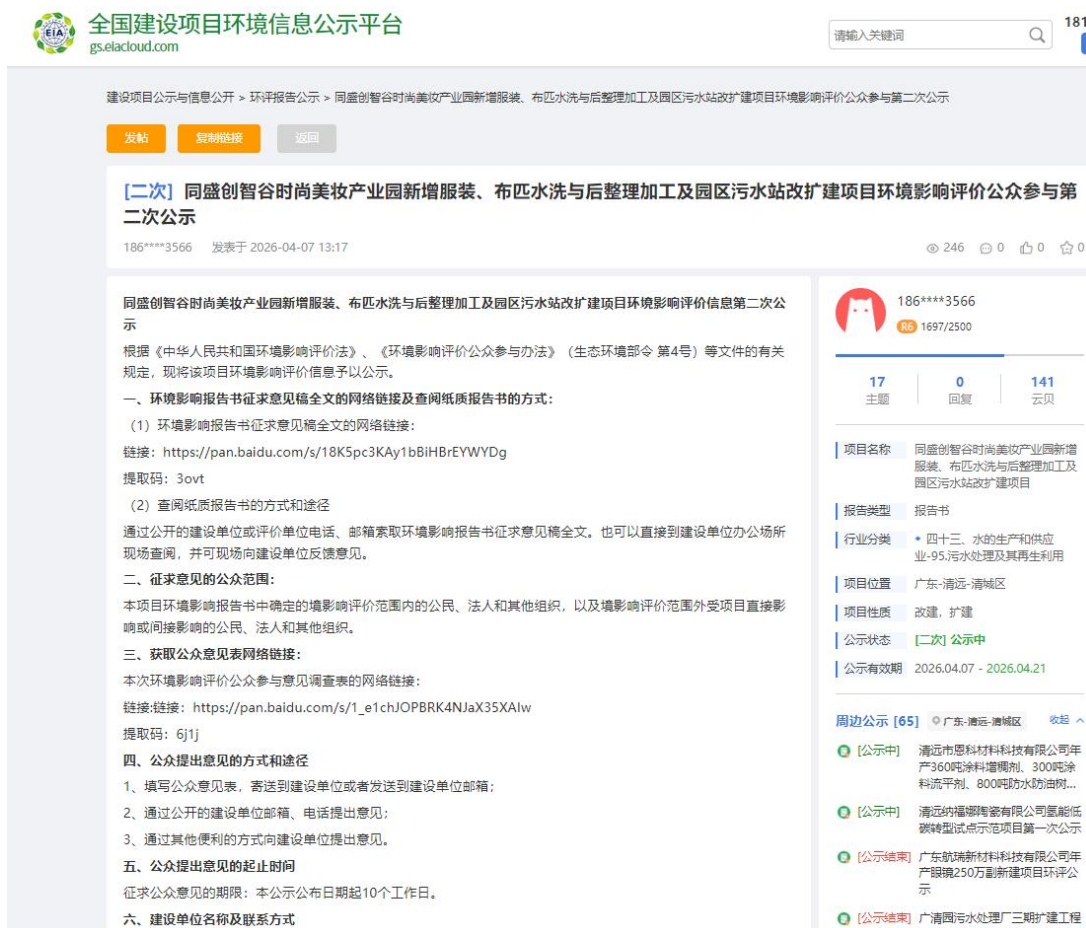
EIA 全国建设项目环境信息公示平台
gs.eiacloud.com

请输入关键词

181

建设项目公示与信息公开 > 环评报告公示 > 同盛创智谷时尚美妆产业园新增服装、布匹水洗与后整理加工及园区污水站改扩建项目环境影响评价公众参与第二次公示

发帖 复制链接 返回

[二次] 同盛创智谷时尚美妆产业园新增服装、布匹水洗与后整理加工及园区污水站改扩建项目环境影响评价公众参与第二次公示

186****3566 发表于 2026-04-07 13:17

246 0 0 0

同盛创智谷时尚美妆产业园新增服装、布匹水洗与后整理加工及园区污水站改扩建项目环境影响评价信息第二次公示

根据《中华人民共和国环境影响评价法》、《环境影响评价公众参与办法》（生态环境部令 第4号）等文件的有关规定，现将该项目环境影响评价信息予以公示。

一、环境影响报告书征求意见稿全文的网络链接及查阅纸质报告书的方式：

（1）环境影响报告书征求意见稿全文的网络链接：

链接：https://pan.baidu.com/s/18K5pc3KAy1bBiHBrEYWYDg

提取码：3ovt

（2）查阅纸质报告书的方式和途径

通过公开的建设单位或评价单位电话、邮箱索取环境影响报告书征求意见稿全文。也可以直接到建设单位办公场所现场查阅，并可现场向建设单位反馈意见。

二、征求意见的公众范围：

本项目环境影响报告书中确定的境影响评价范围内的公民、法人和其他组织，以及境影响评价范围外受项目直接影响或间接影响的公民、法人和其他组织。

三、获取公众意见表网络链接：

本次环境影响评价公众参与意见调查表的网络链接：

链接:链接：https://pan.baidu.com/s/1_e1chJOPBRK4NJaX35XAIw

提取码：6j1j

四、公众提出意见的方式和途径

1、填写公众意见表，寄送到建设单位或者发送到建设单位邮箱；

2、通过公开的建设单位邮箱、电话提出意见；

3、通过其他便利的方式向建设单位提出意见。

五、公众提出意见的起止时间

征求公众意见的期限：本公示公布日期起10个工作日。

六、建设单位名称及联系方式

186****3566
R6 1697/2500

17 主题
0 回复
141 云贝

项目名称 同盛创智谷时尚美妆产业园新增服装、布匹水洗与后整理加工及园区污水站改扩建项目
报告类型 报告书
行业分类 • 四十三、水的生产和供应业-95.污水处理及其再生利用
项目位置 广东-清远-清城区
项目性质 改建，扩建
公示状态 [二次] 公示中
公示有效期 2026.04.07 - 2026.04.21

周边公示 [65] 广东-清远-清城区 收起

[公示中] 清远市恩科材料科技有限公司年产360吨涂料增稠剂、300吨涂料流平剂、800吨防水防油树...
[公示中] 清远纳福娜陶瓷有限公司氢能低碳转型试点示范项目第一次公示
[公示结束] 广东航瑞新材料科技有限公司年产眼镜250万副新建项目环评公示
[公示结束] 广清园污水处理厂三期扩建工程